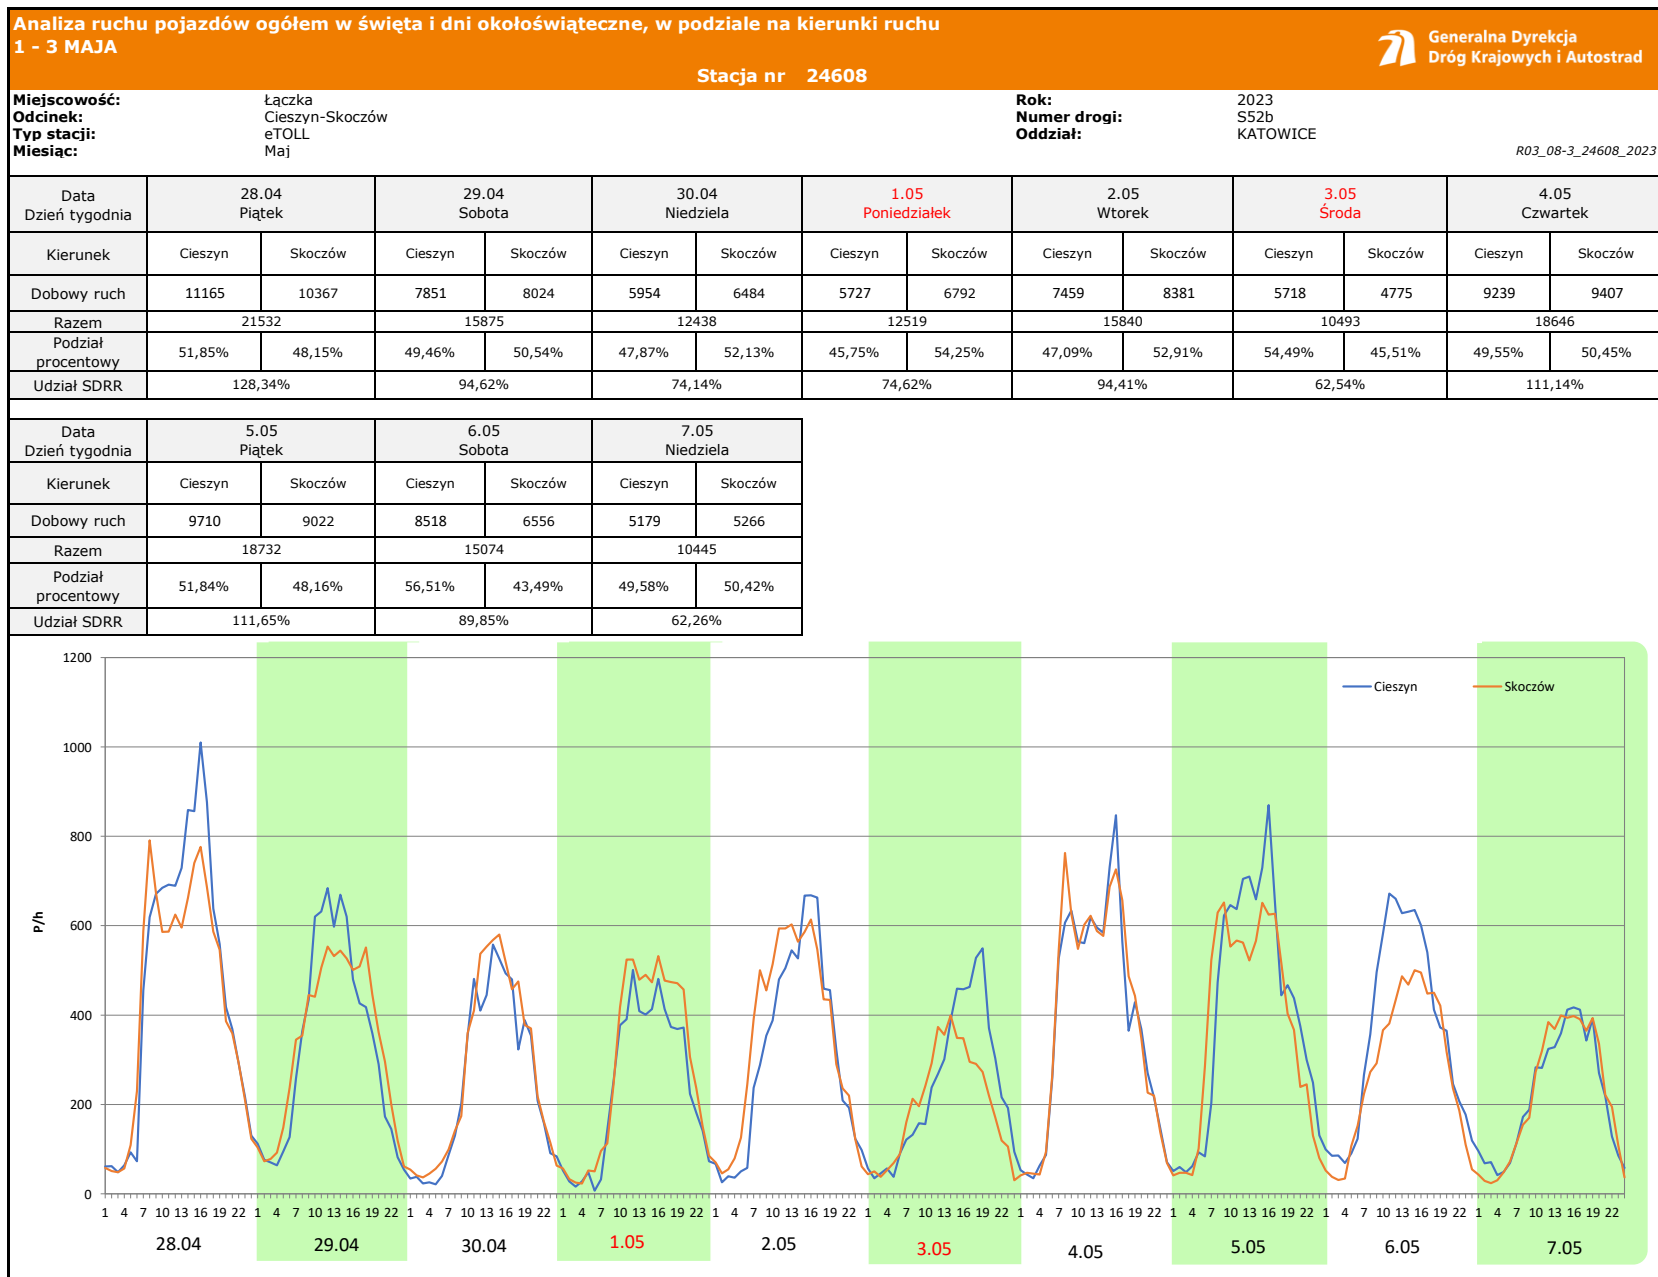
Analiza ruchu pojazdów ogółem w święta i dni okołoświąteczne, w podziale na kierunki ruchu
1 - 3 MAJA

Generalna Dyrekcja Dróg Krajowych i Autostrad

Stacja nr 24608

Miejscowość: Łączka
Odcinek: Cieszyn-Skoczów
Typ stacji: eTOLL
Miesiąc: Maj

Rok: 2023
Numer drogi: S52b
Oddział: KATOWICE

R03_08-3_24608_2023

| Data Dzień tygodnia | 28.04 Piątek | | 29.04 Sobota | | 30.04 Niedziela | | 1.05 Poniedziałek | | 2.05 Wtorek | | 3.05 Środa | | 4.05 Czwartek | |
|---|---|---|---|---|---|---|---|---|---|---|---|---|---|---|
| Kierunek | Cieszyn | Skoczów | Cieszyn | Skoczów | Cieszyn | Skoczów | Cieszyn | Skoczów | Cieszyn | Skoczów | Cieszyn | Skoczów | Cieszyn | Skoczów |
| Dobowy ruch | 11165 | 10367 | 7851 | 8024 | 5954 | 6484 | 5727 | 6792 | 7459 | 8381 | 5718 | 4775 | 9239 | 9407 |
| Razem | 21532 | | 15875 | | 12438 | | 12519 | | 15840 | | 10493 | | 18646 | |
| Podział procentowy | 51,85% | 48,15% | 49,46% | 50,54% | 47,87% | 52,13% | 45,75% | 54,25% | 47,09% | 52,91% | 54,49% | 45,51% | 49,55% | 50,45% |
| Udział SDRR | 128,34% | | 94,62% | | 74,14% | | 74,62% | | 94,41% | | 62,54% | | 111,14% | |

| Data Dzień tygodnia | 5.05 Piątek | | 6.05 Sobota | | 7.05 Niedziela | |
|---|---|---|---|---|---|---|
| Kierunek | Cieszyn | Skoczów | Cieszyn | Skoczów | Cieszyn | Skoczów |
| Dobowy ruch | 9710 | 9022 | 8518 | 6556 | 5179 | 5266 |
| Razem | 18732 | | 15074 | | 10445 | |
| Podział procentowy | 51,84% | 48,16% | 56,51% | 43,49% | 49,58% | 50,42% |
| Udział SDRR | 111,65% | | 89,85% | | 62,26% | |

1200
1000
800
600
400
200
0
P/h
Cieszyn
Skoczów
1 4 7 10 13 16 19 22 (×10)
28.04 29.04 30.04 1.05 2.05 3.05 4.05 5.05 6.05 7.05